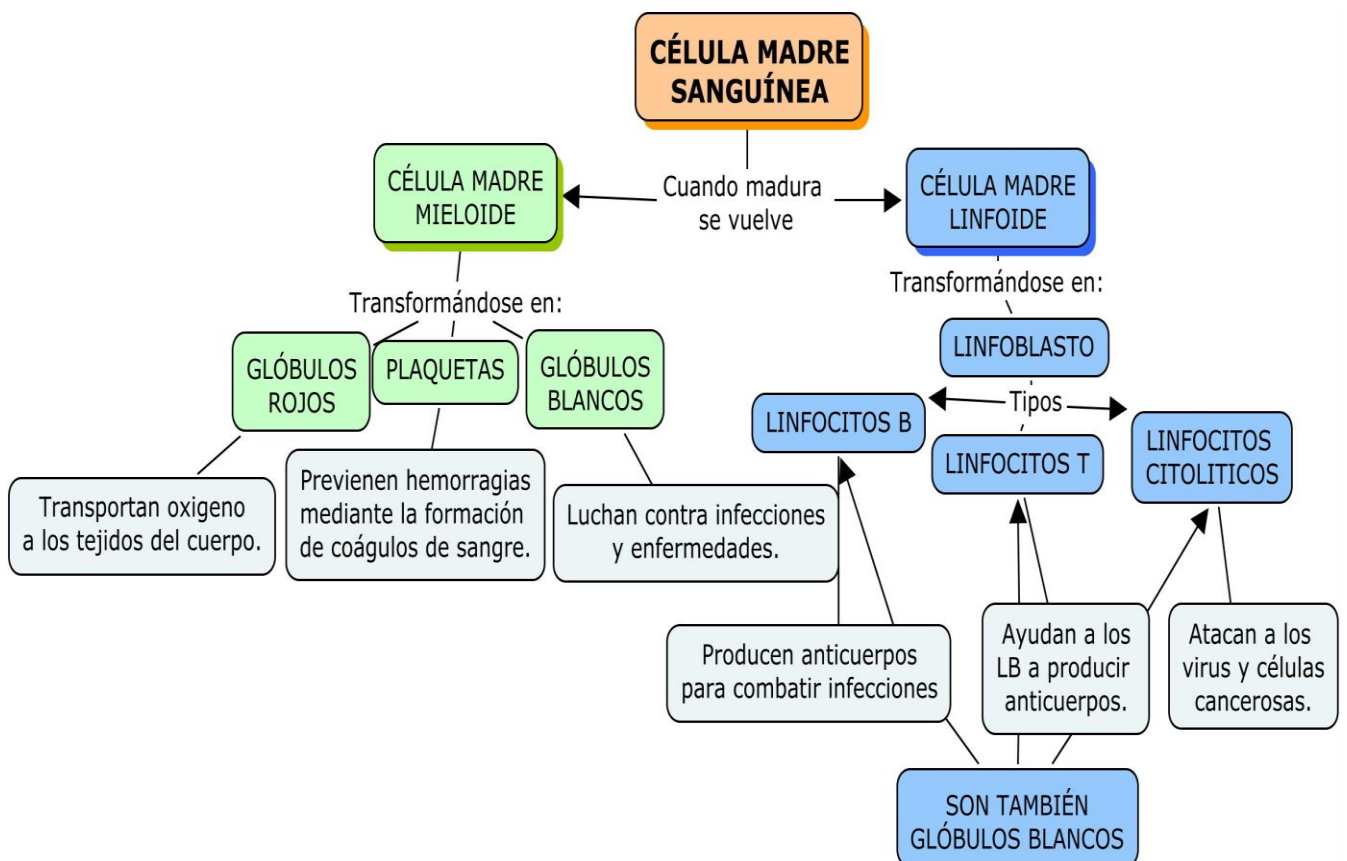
CÉLULA MADRE SANGUÍNEA

Cuando madura se vuelve

CÉLULA MADRE MIELOIDE

CÉLULA MADRE LINFOIDE

Transformándose en:

GLÓBULOS ROJOS

PLAQUETAS

GLÓBULOS BLANCOS

Transportan oxigeno a los tejidos del cuerpo.

Previenen hemorragias mediante la formación de coágulos de sangre.

Luchan contra infecciones y enfermedades.

Transformándose en:

LINFOBLASTO

Tipos

LINFOCITOS B

LINFOCITOS T

LINFOCITOS CITOLITICOS

Producen anticuerpos para combatir infecciones

Ayudan a los LB a producir anticuerpos.

Atacan a los virus y células cancerosas.

SON TAMBIÉN GLÓBULOS BLANCOS